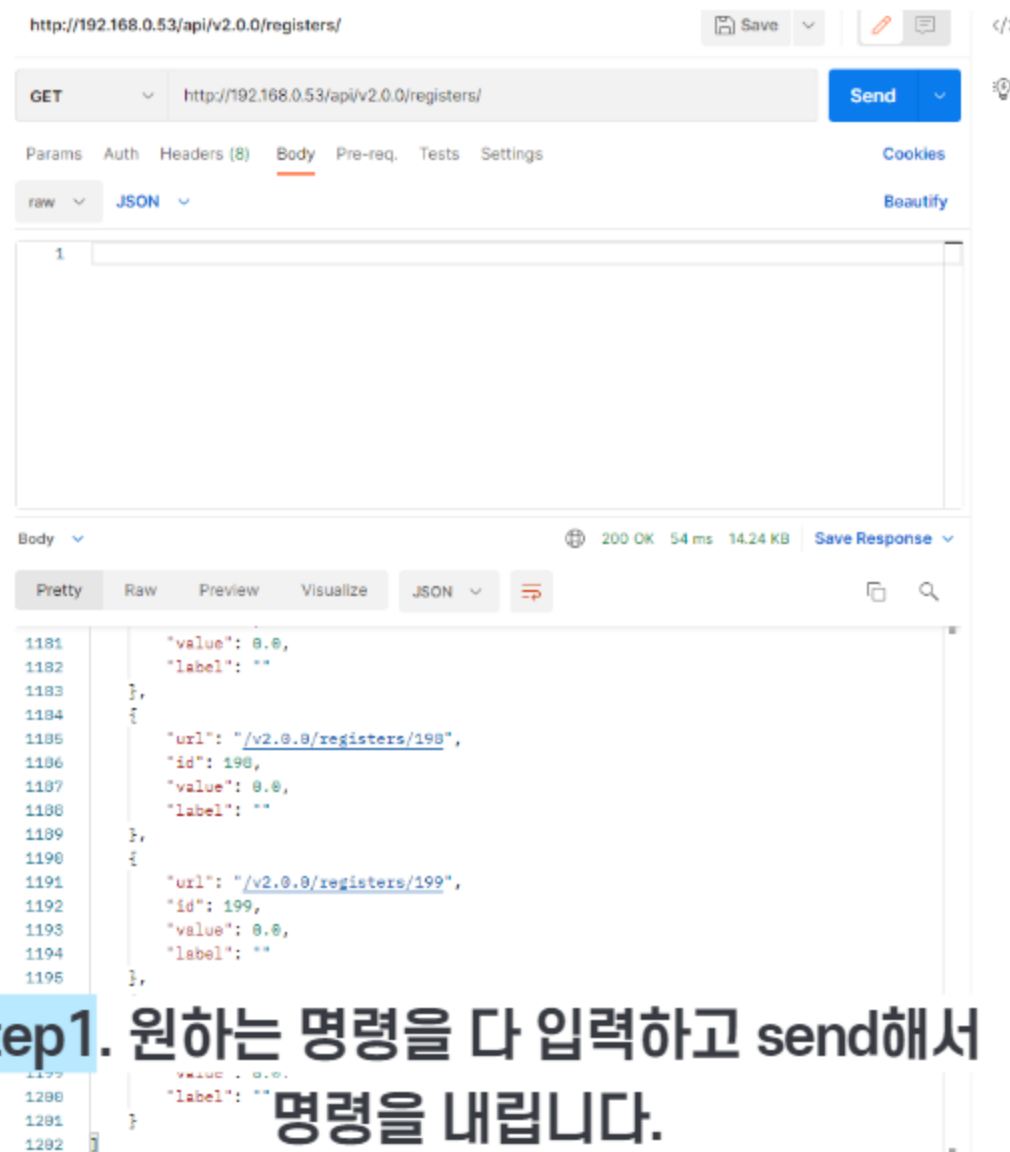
http://192.168.0.53/api/v2.0.0/registers/

Save

GET http://192.168.0.53/api/v2.0.0/registers/

Send

Params Auth Headers (8) Body Pre-req. Tests Settings

Cookies

raw JSON

Beautify

1

Body

200 OK 54 ms 14.24 KB Save Response

Pretty Raw Preview Visualize JSON

1181 "value": 0.0,
1182 "label": ""
1183 },
1184 {
1185 "url": "/v2.0.0/registers/198",
1186 "id": 198,
1187 "value": 0.0,
1188 "label": ""
1189 },
1190 {
1191 "url": "/v2.0.0/registers/199",
1192 "id": 199,
1193 "value": 0.0,
1194 "label": ""
1195 },
1199 "value": 0.0,
1200 "label": ""
1201 }
1202 ]

ep1. 원하는 명령을 다 입력하고 send해서 명령을 내립니다.